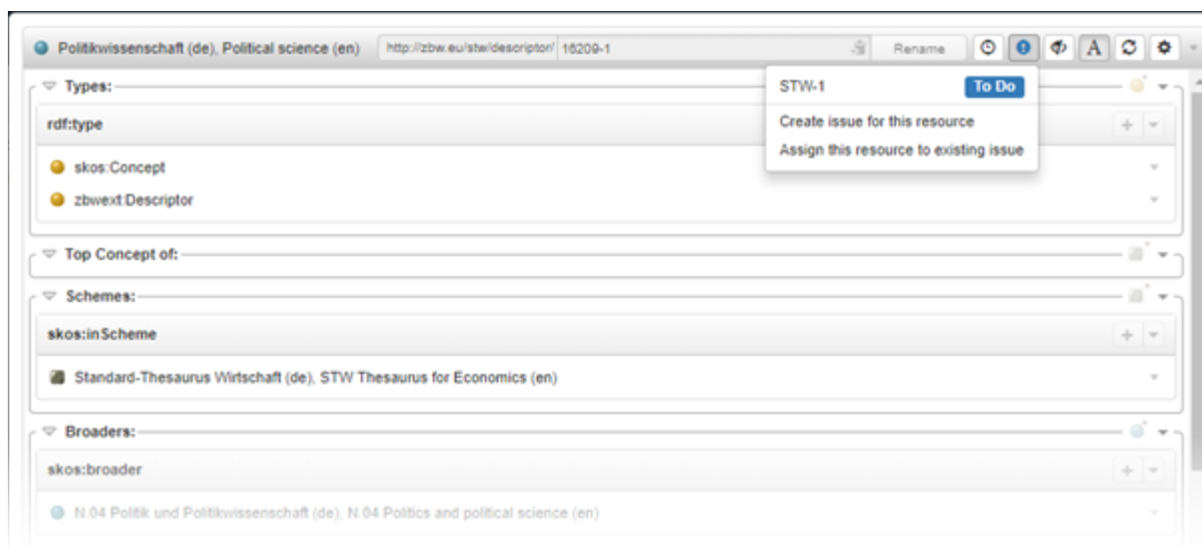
Politikwissenschaft (de), Political science (en) http://zbw.eu/stw/descriptor/ 16209-1 Rename

STW-1 To Do

Create issue for this resource

Assign this resource to existing issue

Types:

rdf:type

skos:Concept

zbwext:Descriptor

Top Concept of:

Schemes:

skos:inScheme

Standard-Thesaurus Wirtschaft (de), STW Thesaurus for Economics (en)

Broaders:

skos:broader

N.04 Politik und Politikwissenschaft (de), N.04 Politics and political science (en)